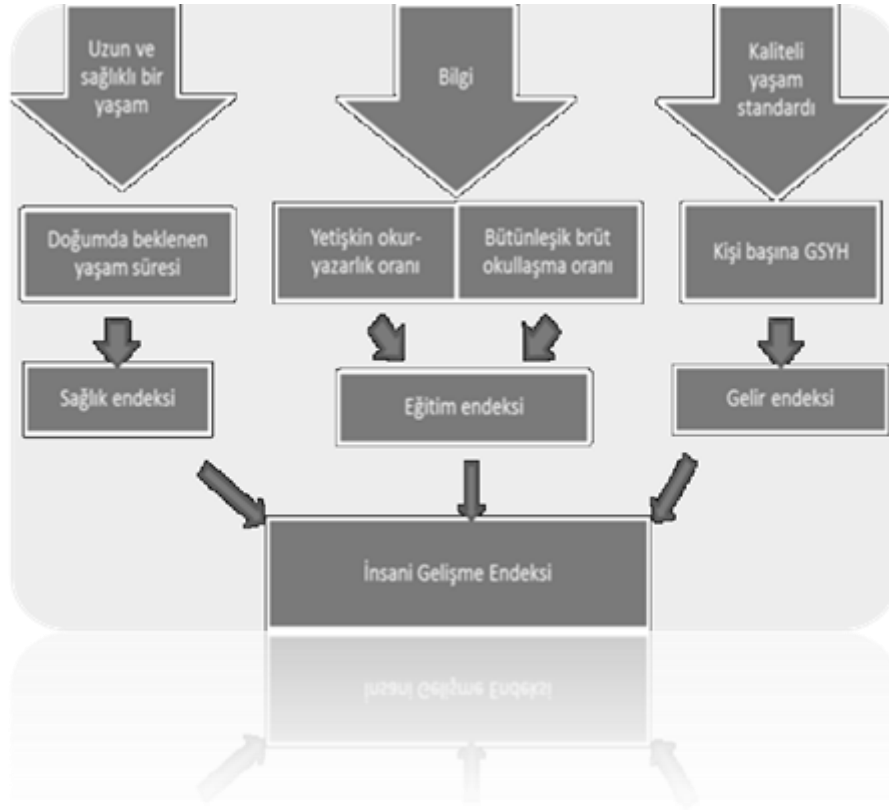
Uzun ve sağlıklı bir yaşam

Bilgi

Kaliteli yaşam standardı

Doğumda beklenen yaşam süresi

Yetişkin okur-yazarlık oranı

Bütünleşik brüt okullaşma oranı

Kişi başına GSYH

Sağlık endeksi

Eğitim endeksi

Gelir endeksi

İnsani Gelişme Endeksi

İnsani Gelişme Endeksi